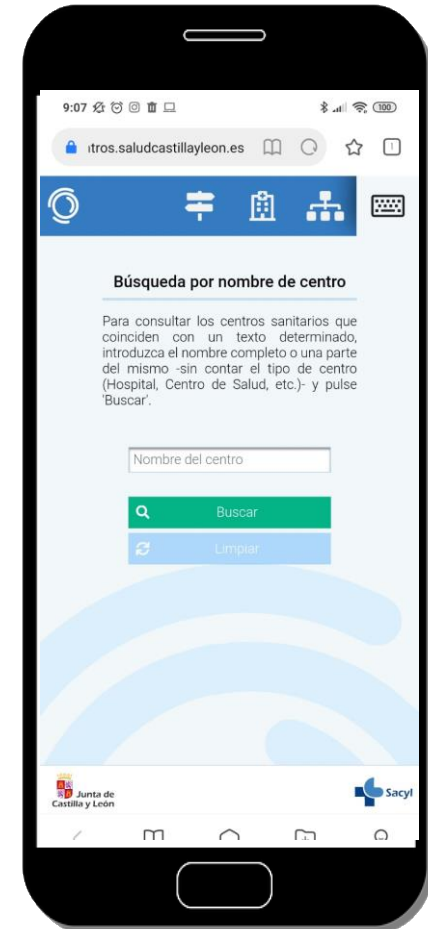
9:07

100

ıtros.saludcastillayleon.es

Búsqueda por nombre de centro

Para consultar los centros sanitarios que coinciden con un texto determinado, introduzca el nombre completo o una parte del mismo -sin contar el tipo de centro (Hospital, Centro de Salud, etc.)- y pulse 'Buscar'.

Nombre del centro

Buscar

Limpiar

Junta de Castilla y León

Sacyl